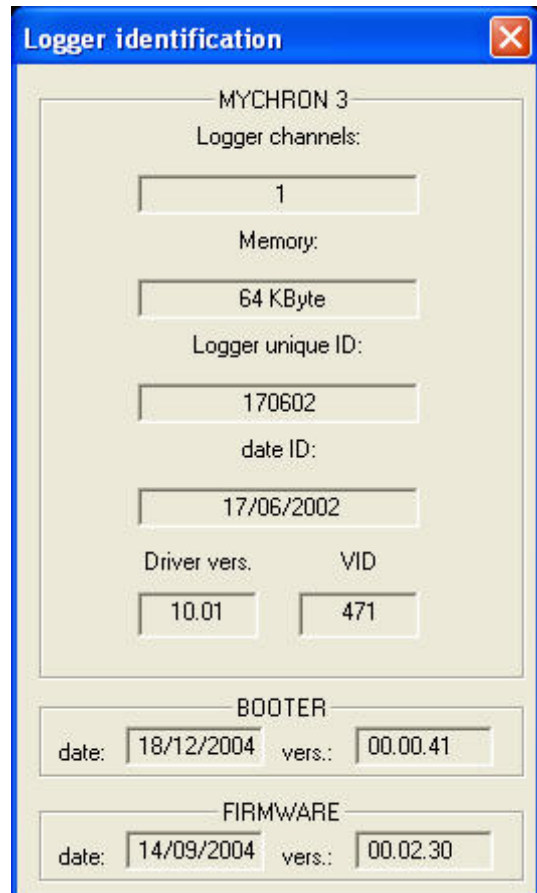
Logger identification

MYCHRON 3

Logger channels:

1

Memory:

64 KByte

Logger unique ID:

170602

date ID:

17/06/2002

Driver vers.

VID

10.01

471

BOOTER

date: 18/12/2004 vers.: 00.00.41

FIRMWARE

date: 14/09/2004 vers.: 00.02.30